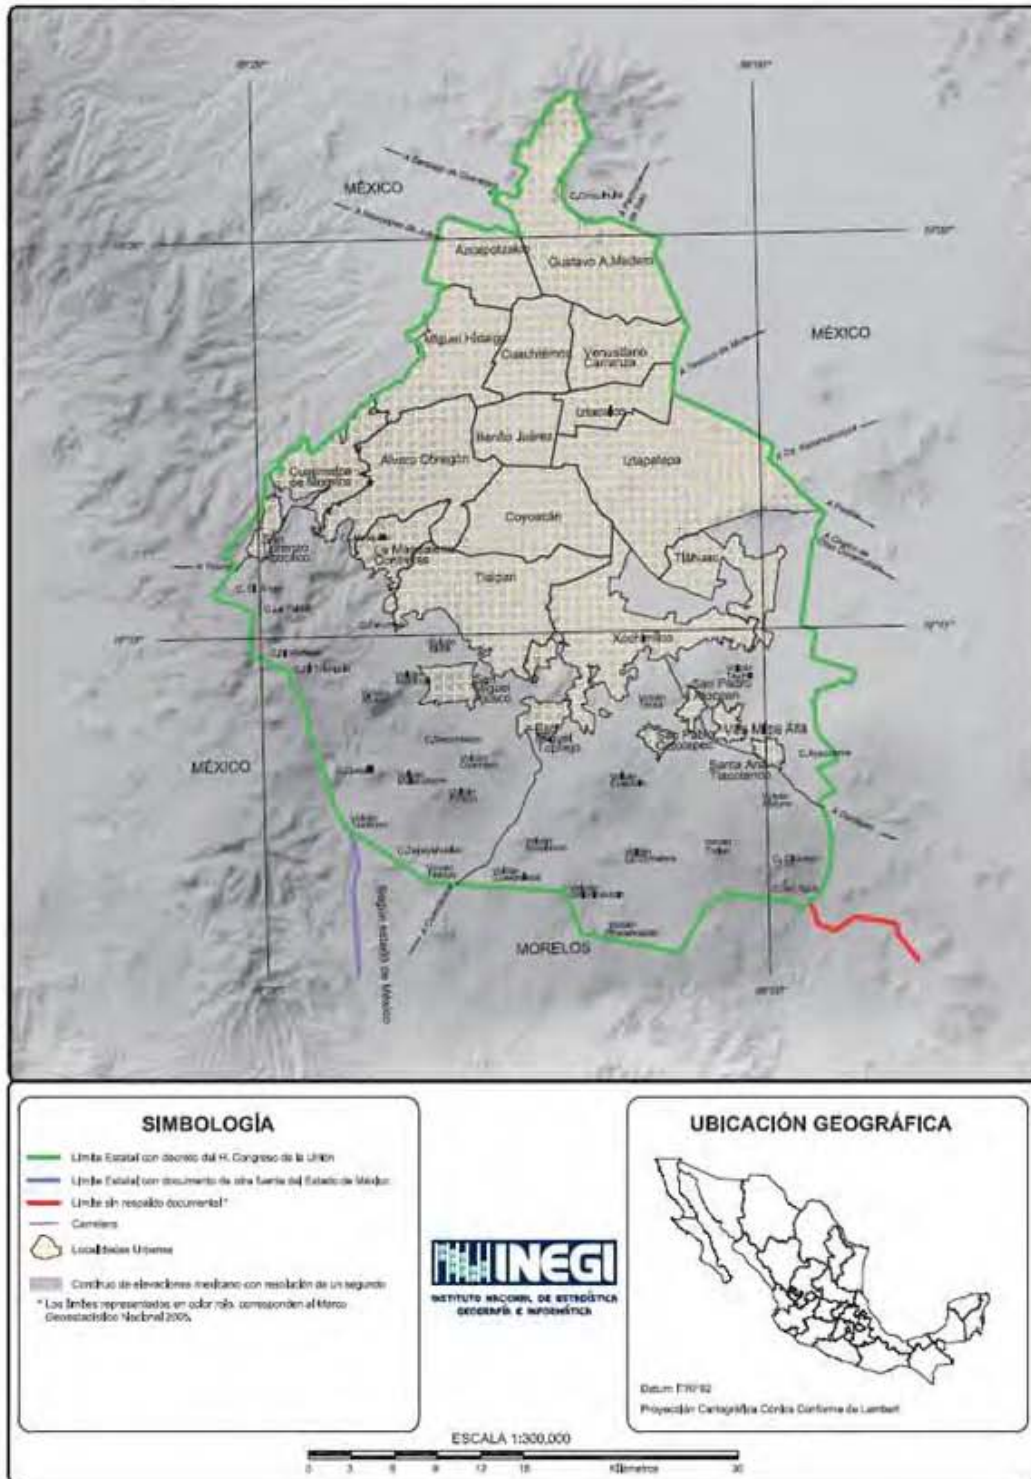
MÉXICO

Azcapotzalco

Gustavo A. Madero

Miguel Hidalgo

Cuauhtémoc

Venustiano Carranza

MÉXICO

Iztacalco

Benito Juárez

Cuajimalpa de Morelos

Alvaro Obregón

Iztapalapa

Coyoacán

La Magdalena Contreras

Tlalpan

Tláhuac

Xochimilco

San Miguel Ajusco

San Pedro Atocpan

Villa Milpa Alta

San Miguel Topilejo

San Pablo Oztotepec

Santa Ana Tlacotenco

MÉXICO

Según estado de México

MORELOS

SIMBOLOGÍA

Límite Estatal con decreto del H. Congreso de la Unión

Límite Estatal con documento de otra fuente del Estado de México

Límite sin respaldo documental *

Carretera

Localidades Urbanas

Continuo de elevaciones mexicano con resolución de un segundo

* Los límites representados en color rojo, corresponden al Marco Geoestadístico Nacional 2005.

INEGI
INSTITUTO NACIONAL DE ESTADÍSTICA GEOGRAFÍA E INFORMÁTICA

UBICACIÓN GEOGRÁFICA

Datum: ITRF92

Proyección Cartográfica Cónica Conforme de Lambert

ESCALA 1:300,000

0 3 6 9 12 15 Kilómetros 30